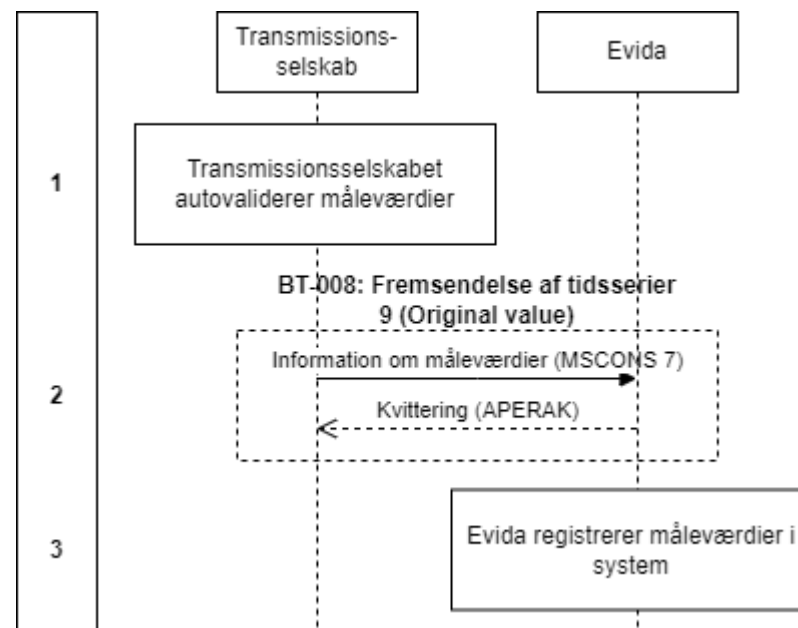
Transmissionsselskab

Evida

1

Transmissionsselskabet autovaliderer måleværdier

BT-008: Fremsendelse af tidsserier 9 (Original value)

2

Information om måleværdier (MSCONS 7)

Kvittering (APERAK)

3

Evida registrerer måleværdier i system